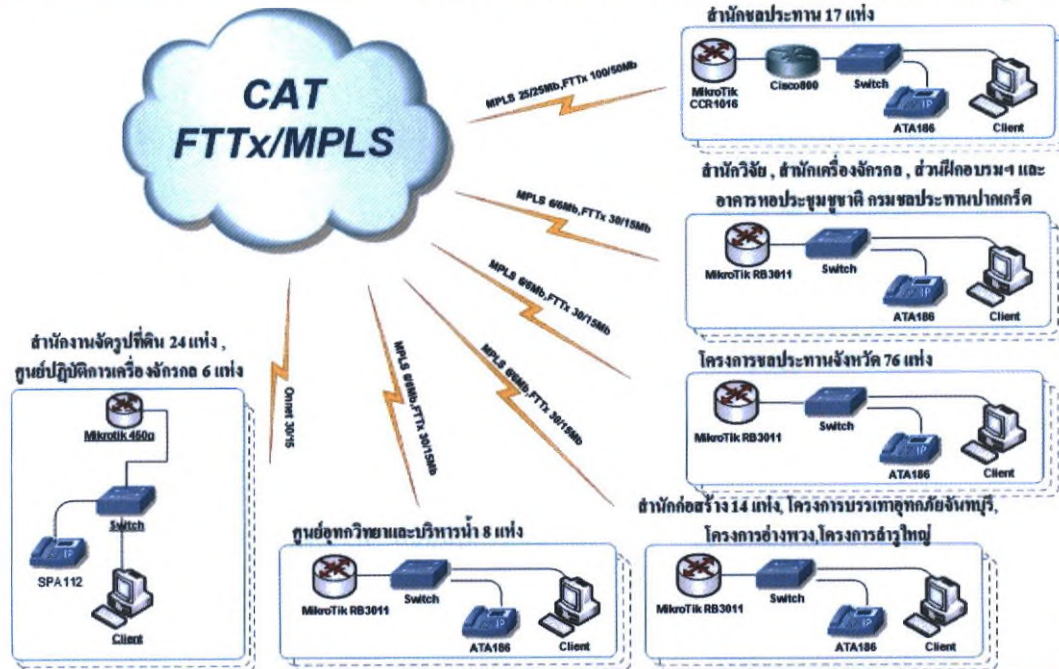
CAT
FTTx/MPLS

สำนักชลประทาน 17 แห่ง

MPLS 25/25Mb,FTTx 100/50Mb

MikroTik CCR1016
Cisco800
Switch
ATA186
Client

สำนักวิจัย , สำนักเครื่องจักรกล , ส่วนฝึกอบรมฯ และ อาคารหอประชุมชูชาติ กรมชลประทานปากเกร็ด

MPLS 6/6Mb,FTTx 30/15Mb

MikroTik RB3011
Switch
ATA186
Client

MPLS 6/6Mb,FTTx 30/15Mb

โครงการชลประทานจังหวัด 76 แห่ง

MPLS 6/6Mb,FTTx 30/15Mb

MikroTik RB3011
Switch
ATA186
Client

สำนักงานจัดรูปที่ดิน 24 แห่ง , ศูนย์ปฏิบัติการเครื่องจักรกล 6 แห่ง

Onnet 30/15

MPLS 6/6Mb,FTTx 30/15Mb

Mikrotik 450g
Switch
SPA112
Client

สำนักก่อสร้าง 14 แห่ง, โครงการบรรเทาอุทกภัยจันทบุรี, โครงการอ่างพวง,โครงการลำรูใหญ่

MikroTik RB3011
Switch
ATA186
Client

ศูนย์อุทกวิทยาและบริหารน้ำ 8 แห่ง

MikroTik RB3011
Switch
ATA186
Client